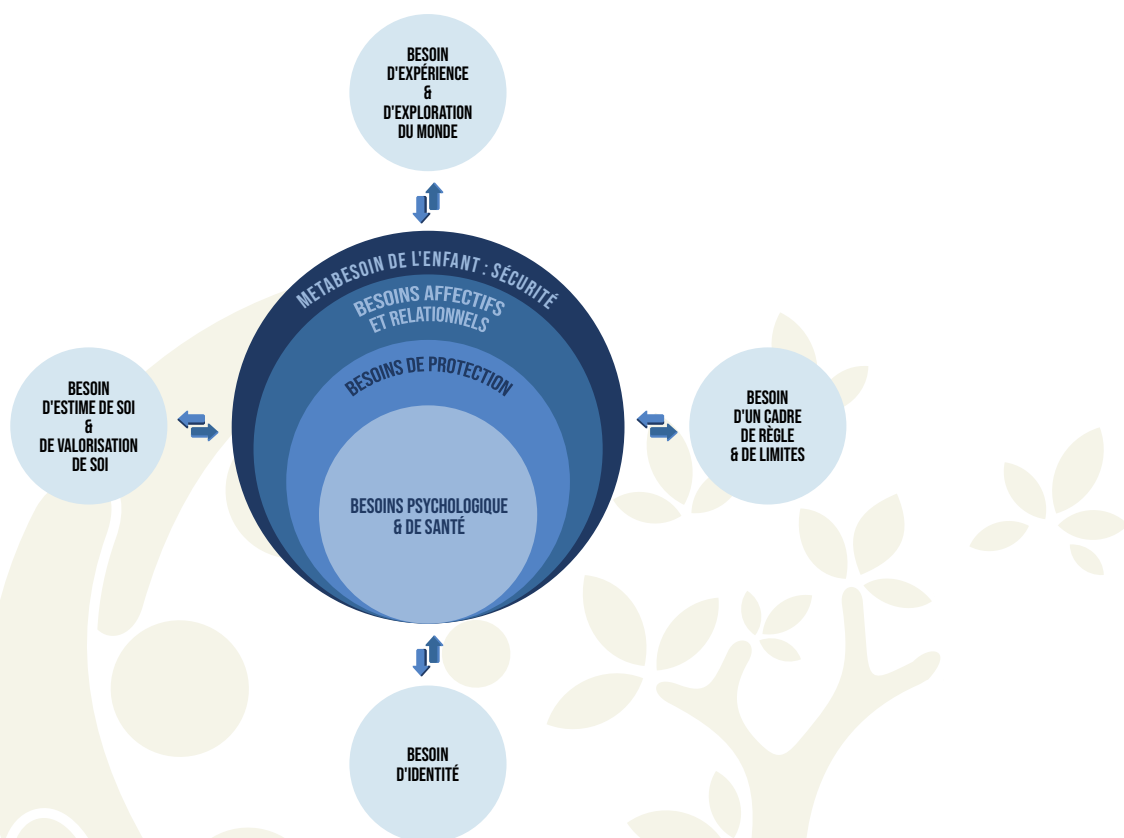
BESOIN D'EXPÉRIENCE & D'EXPLORATION DU MONDE

METABESOIN DE L'ENFANT : SÉCURITÉ

BESOINS AFFECTIFS ET RELATIONNELS

BESOINS DE PROTECTION

BESOINS PSYCHOLOGIQUE & DE SANTÉ

BESOIN D'ESTIME DE SOI & DE VALORISATION DE SOI

BESOIN D'UN CADRE DE RÈGLE & DE LIMITES

BESOIN D'IDENTITÉ